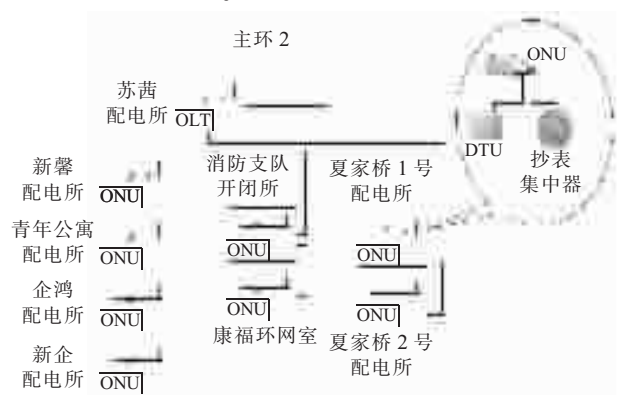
主环 2

苏茜
配电所
OLT

ONU

DTU
抄表
集中器

新馨
配电所
ONU

消防支队
开闭所

夏家桥 1 号
配电所

青年公寓
配电所
ONU

ONU

ONU

企鸿
配电所
ONU

ONU

ONU

康福环网室

夏家桥 2 号
配电所

新企
配电所
ONU